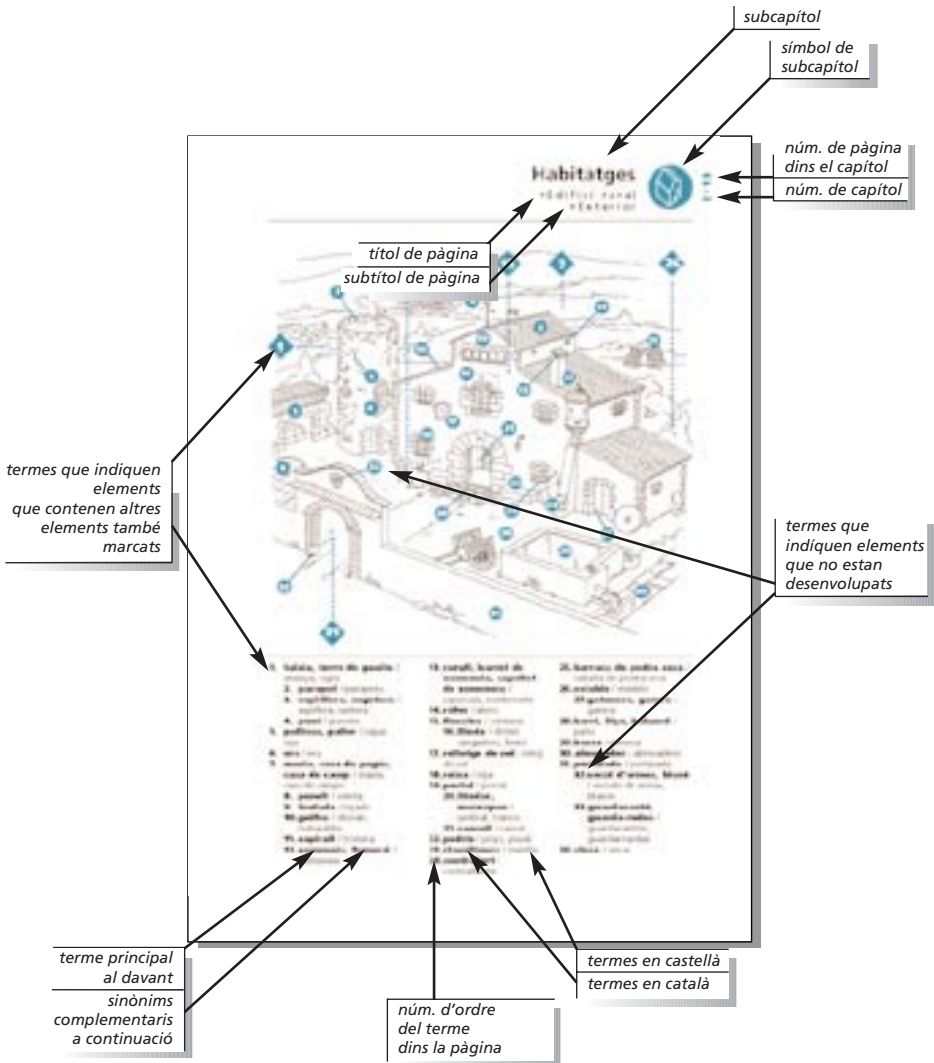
subcapítol

símbol de subcapítol

núm. de pàgina dins el capítol

núm. de capítol

Habitatges
•Edifici rural
•Exterior

títol de pàgina

subtítol de pàgina

termes que indiquen elements que contenen altres elements també marcats

termes que indíquen elements que no estan desenvolupats

1. falsia, torre de guaita / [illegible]
2. parapet / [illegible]
3. espitllera, espitlera / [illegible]
4. pont / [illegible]
5. pollancs, galliner / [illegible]
6. era / era
7. masia, casa de pagès, casa de camp / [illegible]
8. paredó / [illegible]
9. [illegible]
10. galfós / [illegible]
11. capcal / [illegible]
12. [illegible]
13. corral, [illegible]
14. cobert / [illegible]
15. finestra / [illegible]
16. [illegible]
17. rellotge de sol / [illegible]
18. reixa / reja
19. portal / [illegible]
20. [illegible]
21. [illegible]
22. pedrís / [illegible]
23. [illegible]
24. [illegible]
25. barraca de pedra seca / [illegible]
26. estable / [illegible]
27. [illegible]
28. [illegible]
29. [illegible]
30. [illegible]
31. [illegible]
32. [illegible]
33. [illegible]
34. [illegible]

terme principal al davant

sinònims complementaris a continuació

núm. d'ordre del terme dins la pàgina

termes en castellà

termes en català